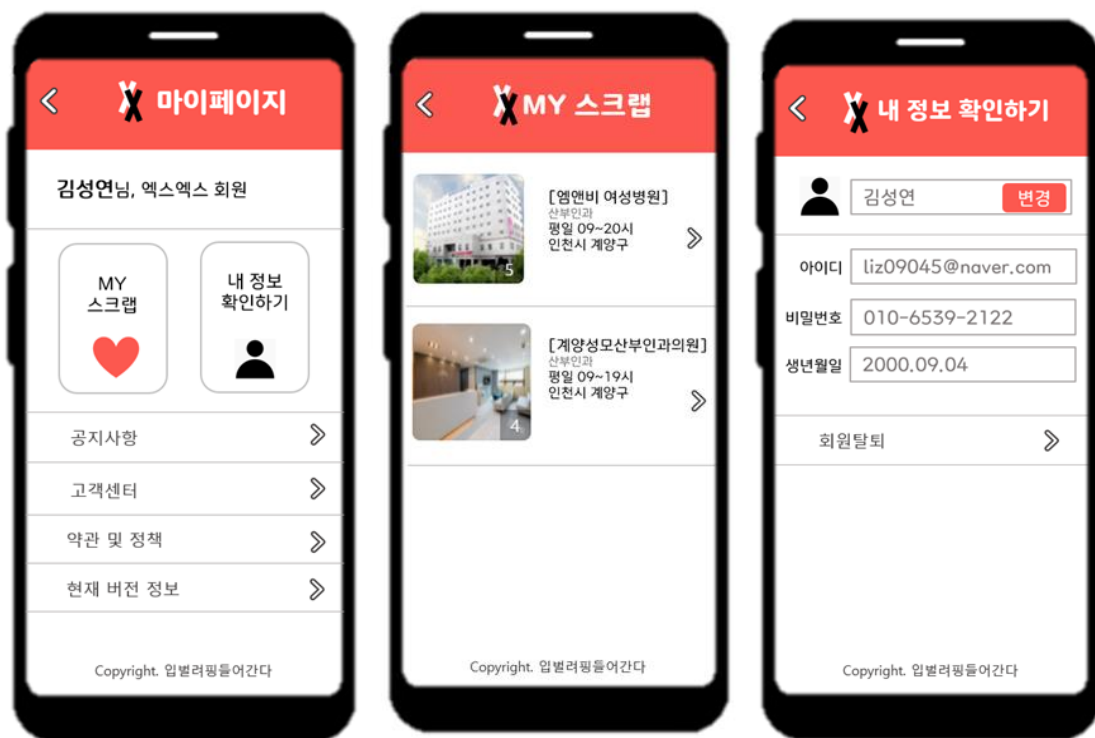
마이페이지

김성연님, 엑스엑스 회원

MY 스크랩

내 정보 확인하기

공지사항

고객센터

약관 및 정책

현재 버전 정보

Copyright. 입벌려핑들어간다

MY 스크랩

[엠앤비 여성병원]
산부인과
평일 09~20시
인천시 계양구

5

[계양성모산부인과의원]
산부인과
평일 09~19시
인천시 계양구

4

Copyright. 입벌려핑들어간다

내 정보 확인하기

김성연

변경

아이디 liz09045@naver.com

비밀번호 010-6539-2122

생년월일 2000.09.04

회원탈퇴

Copyright. 입벌려핑들어간다